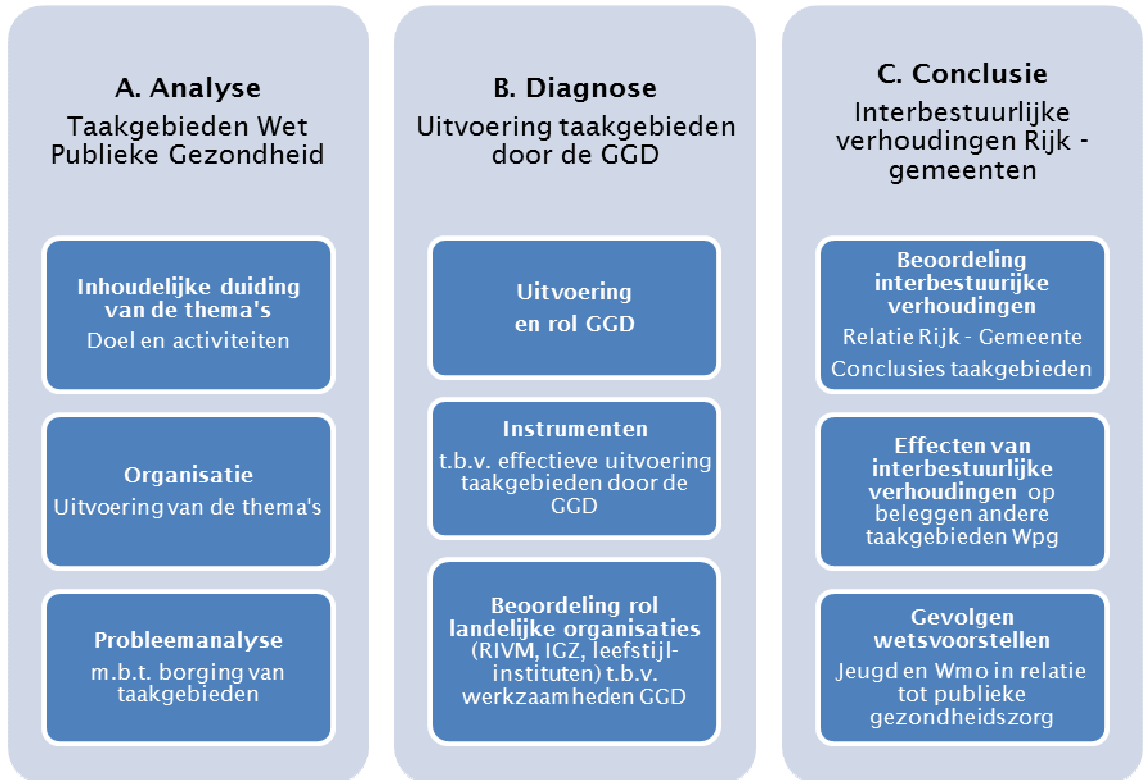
A. Analyse
Taakgebieden Wet Publieke Gezondheid

Inhoudelijke duiding van de thema's
Doel en activiteiten

Organisatie
Uitvoering van de thema's

Probleemanalyse
m.b.t. borging van taakgebieden

B. Diagnose
Uitvoering taakgebieden door de GGD

Uitvoering en rol GGD

Instrumenten
t.b.v. effectieve uitvoering taakgebieden door de GGD

Beoordeling rol landelijke organisaties (RIVM, IGZ, leefstijl-instituten) t.b.v. werkzaamheden GGD

C. Conclusie
Interbestuurlijke verhoudingen Rijk - gemeenten

Beoordeling interbestuurlijke verhoudingen
Relatie Rijk - Gemeente
Conclusies taakgebieden

Effecten van interbestuurlijke verhoudingen op beleggen andere taakgebieden Wpg

Gevolgen wetsvoorstellen
Jeugd en Wmo in relatie tot publieke gezondheidszorg